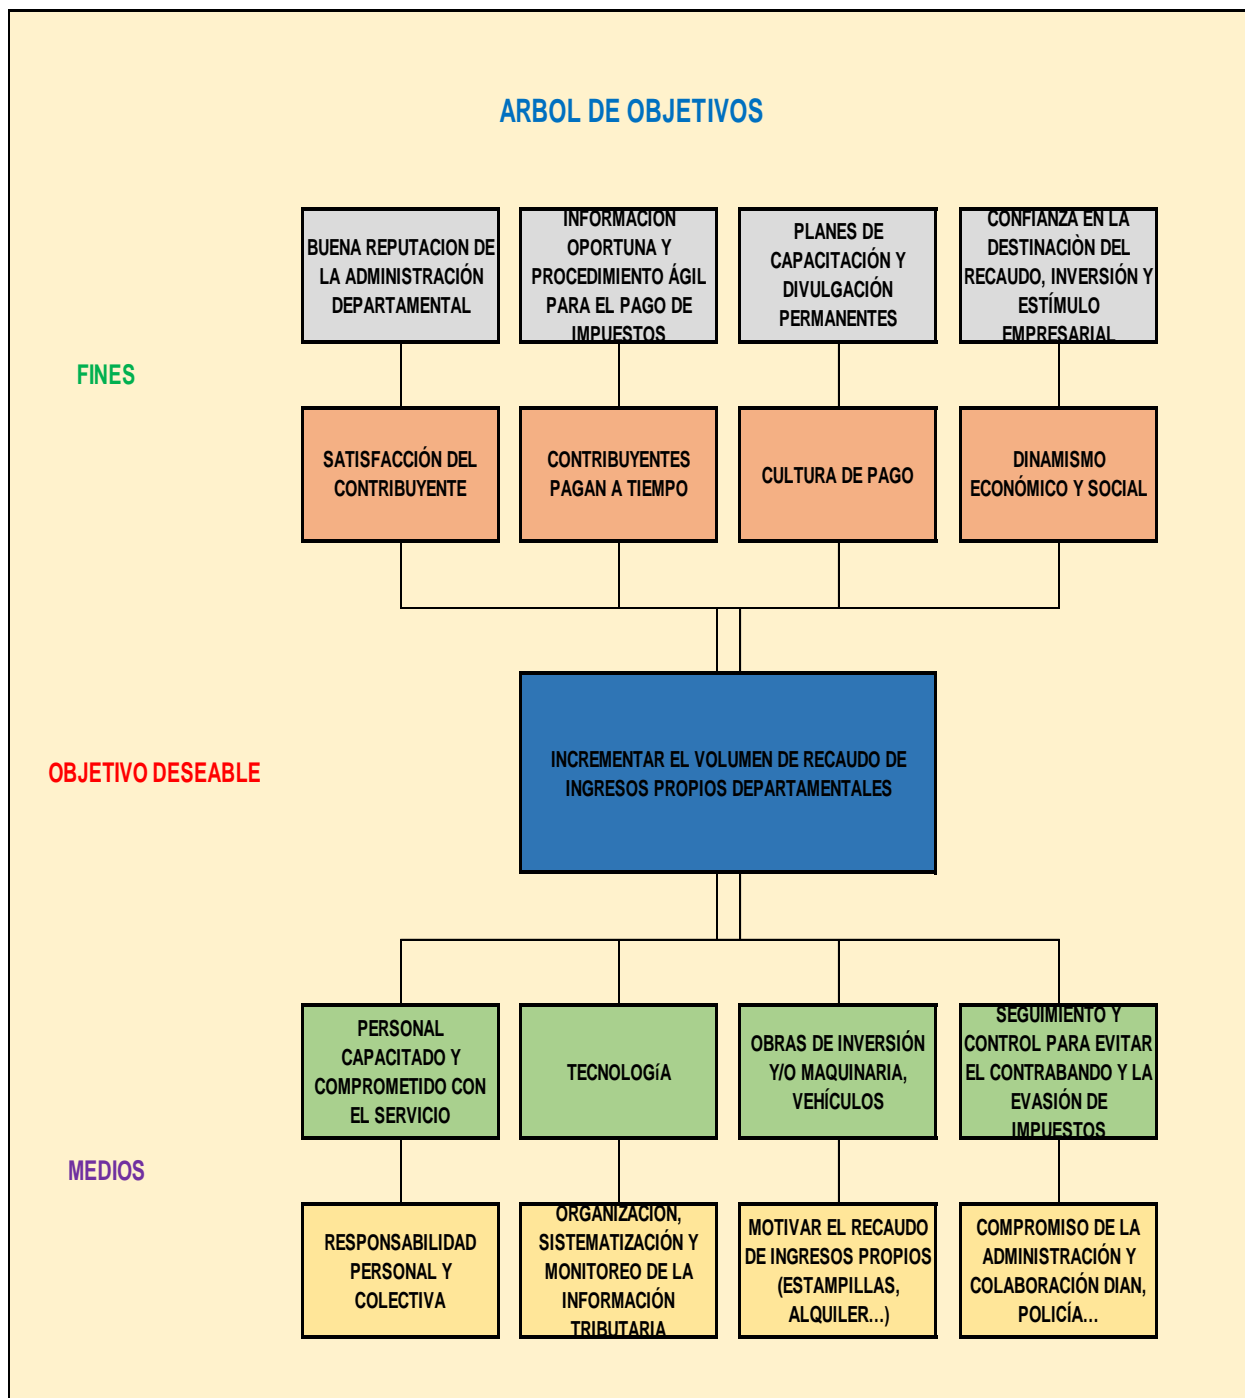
ARBOL DE OBJETIVOS

FINES

BUENA REPUTACION DE LA ADMINISTRACIÓN DEPARTAMENTAL

INFORMACION OPORTUNA Y PROCEDIMIENTO ÁGIL PARA EL PAGO DE IMPUESTOS

PLANES DE CAPACITACIÓN Y DIVULGACIÓN PERMANENTES

CONFIANZA EN LA DESTINACIÒN DEL RECAUDO, INVERSIÓN Y ESTÍMULO EMPRESARIAL

SATISFACCIÓN DEL CONTRIBUYENTE

CONTRIBUYENTES PAGAN A TIEMPO

CULTURA DE PAGO

DINAMISMO ECONÓMICO Y SOCIAL

OBJETIVO DESEABLE

INCREMENTAR EL VOLUMEN DE RECAUDO DE INGRESOS PROPIOS DEPARTAMENTALES

MEDIOS

PERSONAL CAPACITADO Y COMPROMETIDO CON EL SERVICIO

TECNOLOGíA

OBRAS DE INVERSIÓN Y/O MAQUINARIA, VEHÍCULOS

SEGUIMIENTO Y CONTROL PARA EVITAR EL CONTRABANDO Y LA EVASIÓN DE IMPUESTOS

RESPONSABILIDAD PERSONAL Y COLECTIVA

ORGANIZACIÓN, SISTEMATIZACIÓN Y MONITOREO DE LA INFORMACIÓN TRIBUTARIA

MOTIVAR EL RECAUDO DE INGRESOS PROPIOS (ESTAMPILLAS, ALQUILER...)

COMPROMISO DE LA ADMINISTRACIÓN Y COLABORACIÓN DIAN, POLICÍA...